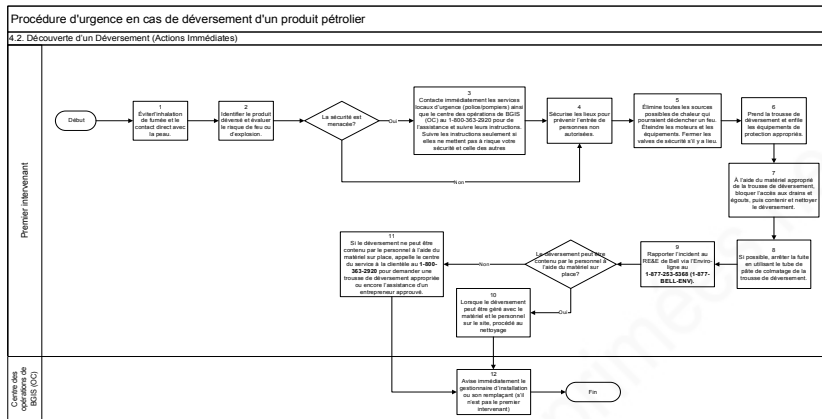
Procédure d'urgence en cas de déversement d'un produit pétrolier

4.2. Découverte d'un Déversement (Actions Immédiates)

Premier intervenant

Début

1
Éviter l'inhalation de fumée et le contact direct avec la peau.

2
Identifier le produit déversé et évaluer le risque de feu ou d'explosion.

La sécurité est menacée?

Oui

Non

3
Contacte immédiatement les services locaux d'urgence (police/pompiers) ainsi que le centre des opérations de BGIS (OC) au 1-800-363-2920 pour de l'assistance et suivre leurs instructions. Suivre les instructions seulement si elles ne mettent pas à risque votre sécurité et celle des autres

4
Sécurise les lieux pour prévenir l'entrée de personnes non autorisées.

5
Élimine toutes les sources possibles de chaleur qui pourraient déclencher un feu. Éteindre les moteurs et les équipements. Fermer les valves de sécurité s'il y a lieu.

6
Prend la trousse de déversement et enfile les équipements de protection appropriés.

7
À l'aide du matériel approprié de la trousse de déversement, bloquer l'accès aux drains et égouts, puis contenir et nettoyer le déversement.

8
Si possible, arrêter la fuite en utilisant le tube de pâte de colmatage de la trousse de déversement.

9
Rapporter l'incident au RE&E de Bell via l'Enviro-ligne au 1-877-253-6368 (1-877-BELL-ENV).

Le déversement peut être contenu par le personnel à l'aide du matériel sur place?

Non

Oui

11
Si le déversement ne peut être contenu par le personnel à l'aide du matériel sur place, appelle le centre du service à la clientèle au 1-800-363-2920 pour demander une trousse de déversement appropriée ou encore l'assistance d'un entrepreneur approuvé.

10
Lorsque le déversement peut être géré avec le matériel et le personnel sur le site, procédé au nettoyage

Centre des opérations de BGIS (OC)

12
Avise immédiatement le gestionnaire d'installation ou son remplaçant (s'il n'est pas le premier intervenant)

Fin